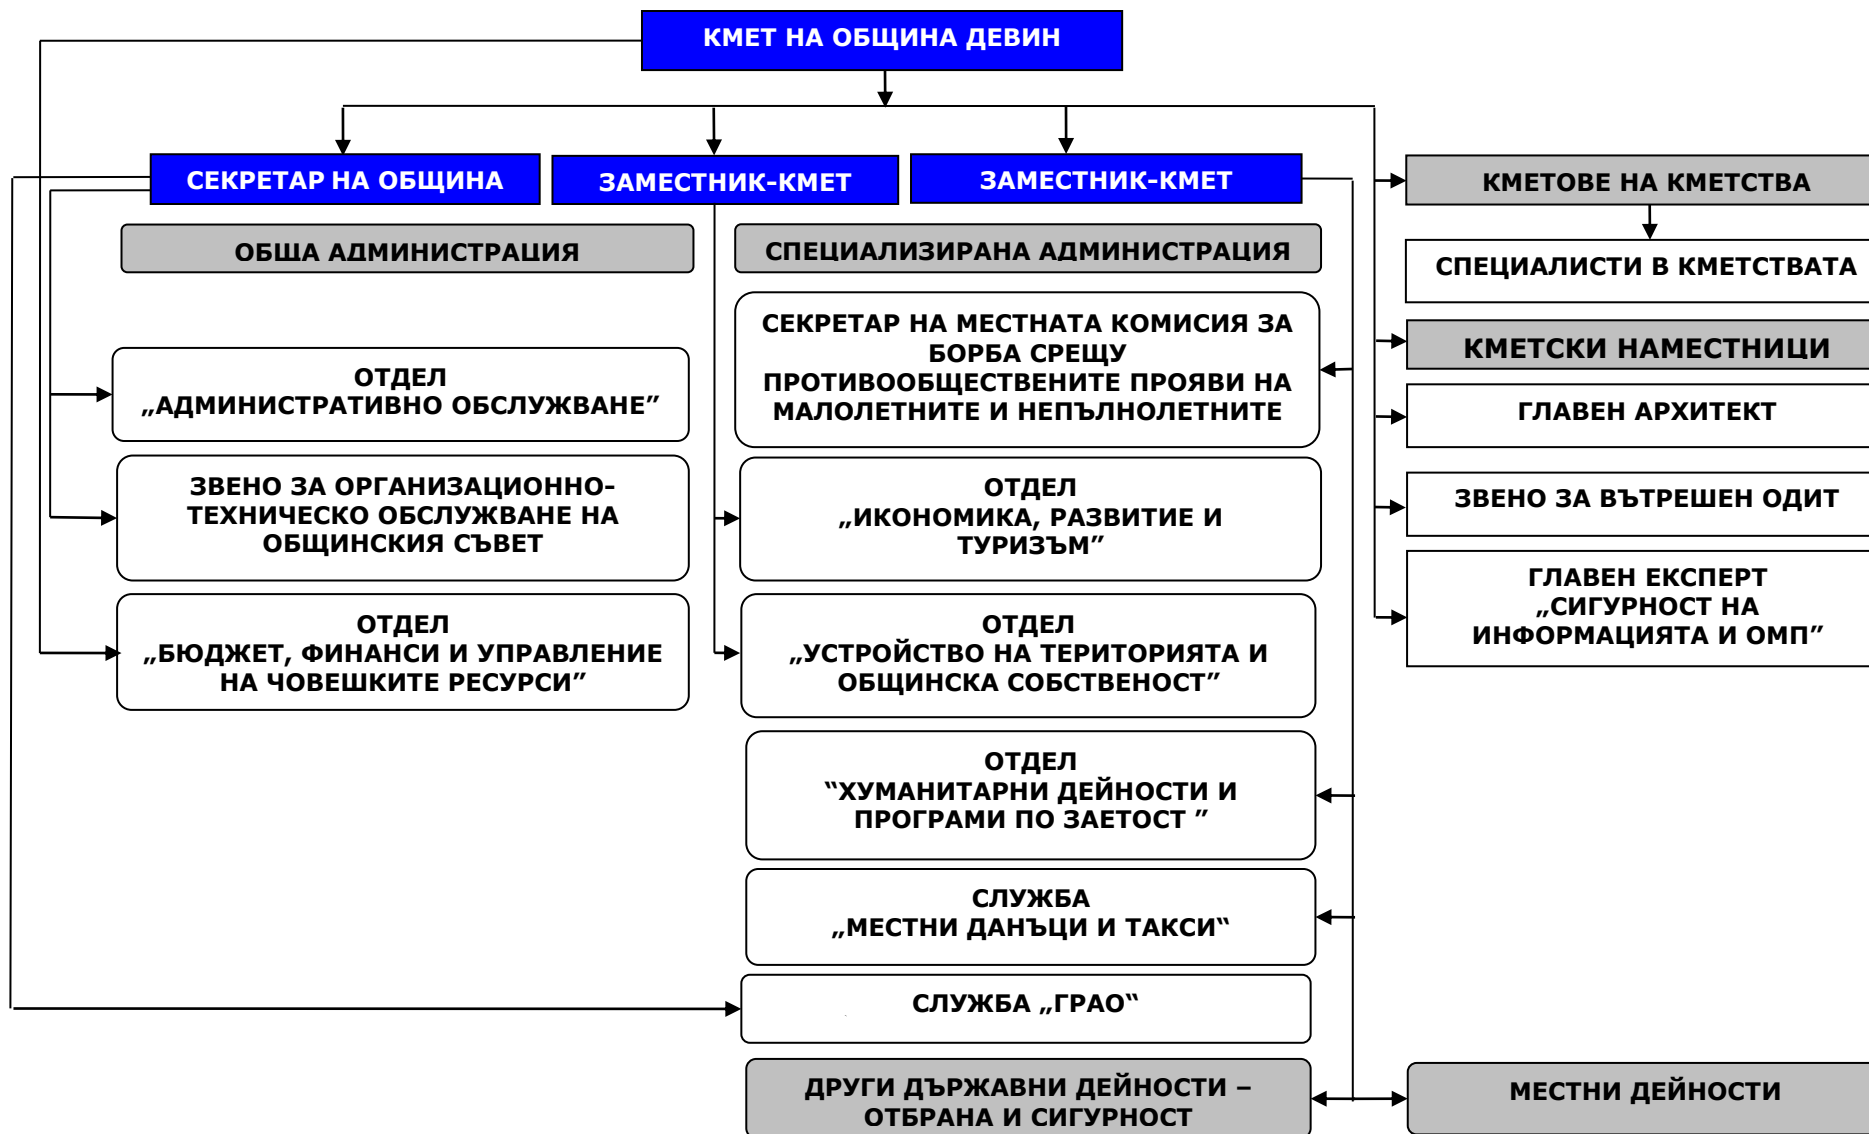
КМЕТ НА ОБЩИНА ДЕВИН

СЕКРЕТАР НА ОБЩИНА

ЗАМЕСТНИК-КМЕТ

ЗАМЕСТНИК-КМЕТ

КМЕТОВЕ НА КМЕТСТВА

СПЕЦИАЛИСТИ В КМЕТСТВАТА

ОБЩА АДМИНИСТРАЦИЯ

СПЕЦИАЛИЗИРАНА АДМИНИСТРАЦИЯ

СЕКРЕТАР НА МЕСТНАТА КОМИСИЯ ЗА БОРБА СРЕЩУ ПРОТИВООБЩЕСТВЕНИТЕ ПРОЯВИ НА МАЛОЛЕТНИТЕ И НЕПЪЛНОЛЕТНИТЕ

КМЕТСКИ НАМЕСТНИЦИ

ГЛАВЕН АРХИТЕКТ

ОТДЕЛ „АДМИНИСТРАТИВНО ОБСЛУЖВАНЕ”

ЗВЕНО ЗА ОРГАНИЗАЦИОННО-ТЕХНИЧЕСКО ОБСЛУЖВАНЕ НА ОБЩИНСКИЯ СЪВЕТ

ОТДЕЛ „ИКОНОМИКА, РАЗВИТИЕ И ТУРИЗЪМ”

ЗВЕНО ЗА ВЪТРЕШЕН ОДИТ

ГЛАВЕН ЕКСПЕРТ „СИГУРНОСТ НА ИНФОРМАЦИЯТА И ОМП”

ОТДЕЛ „БЮДЖЕТ, ФИНАНСИ И УПРАВЛЕНИЕ НА ЧОВЕШКИТЕ РЕСУРСИ”

ОТДЕЛ „УСТРОЙСТВО НА ТЕРИТОРИЯТА И ОБЩИНСКА СОБСТВЕНОСТ”

ОТДЕЛ “ХУМАНИТАРНИ ДЕЙНОСТИ И ПРОГРАМИ ПО ЗАЕТОСТ ”

СЛУЖБА „МЕСТНИ ДАНЪЦИ И ТАКСИ“

СЛУЖБА „ГРАО“

ДРУГИ ДЪРЖАВНИ ДЕЙНОСТИ – ОТБРАНА И СИГУРНОСТ

МЕСТНИ ДЕЙНОСТИ